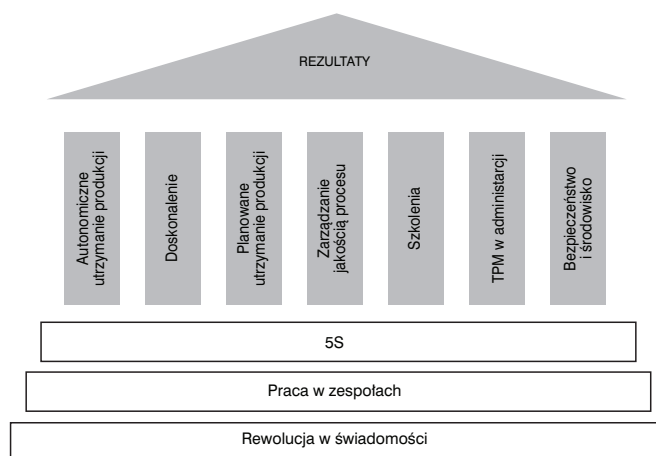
REZULTATY

Autonomiczne utrzymanie produkcji

Doskonalenie

Planowane utrzymanie produkcji

Zarządzanie jakością procesu

Szkolenia

TPM w administracji

Bezpieczeństwo i środowisko

5S

Praca w zespołach

Rewolucja w świadomości